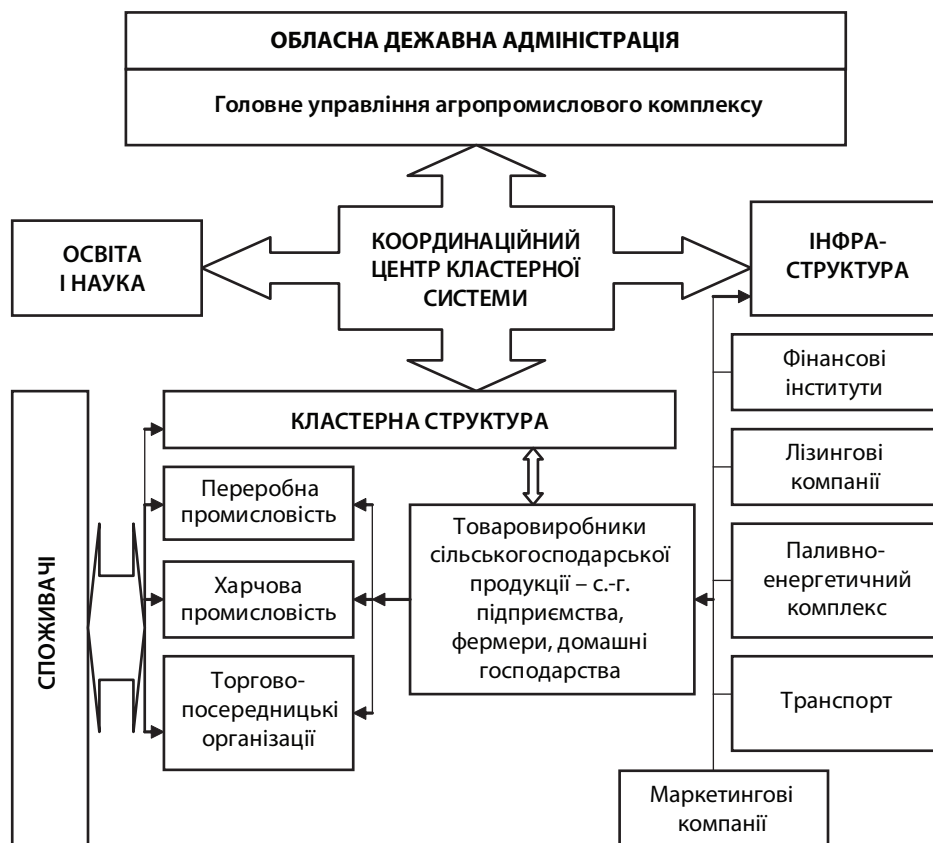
ОБЛАСНА ДЕЖАВНА АДМІНІСТРАЦІЯ

Головне управління агропромислового комплексу

ОСВІТА І НАУКА

КООРДИНАЦІЙНИЙ ЦЕНТР КЛАСТЕРНОЇ СИСТЕМИ

ІНФРА-СТРУКТУРА

Фінансові інститути

Лізингові компанії

Паливно-енергетичний комплекс

Транспорт

Маркетингові компанії

СПОЖИВАЧІ

КЛАСТЕРНА СТРУКТУРА

Переробна промисловість

Харчова промисловість

Торгово-посередницькі організації

Товаровиробники сільськогосподарської продукції – с.-г. підприємства, фермери, домашні господарства